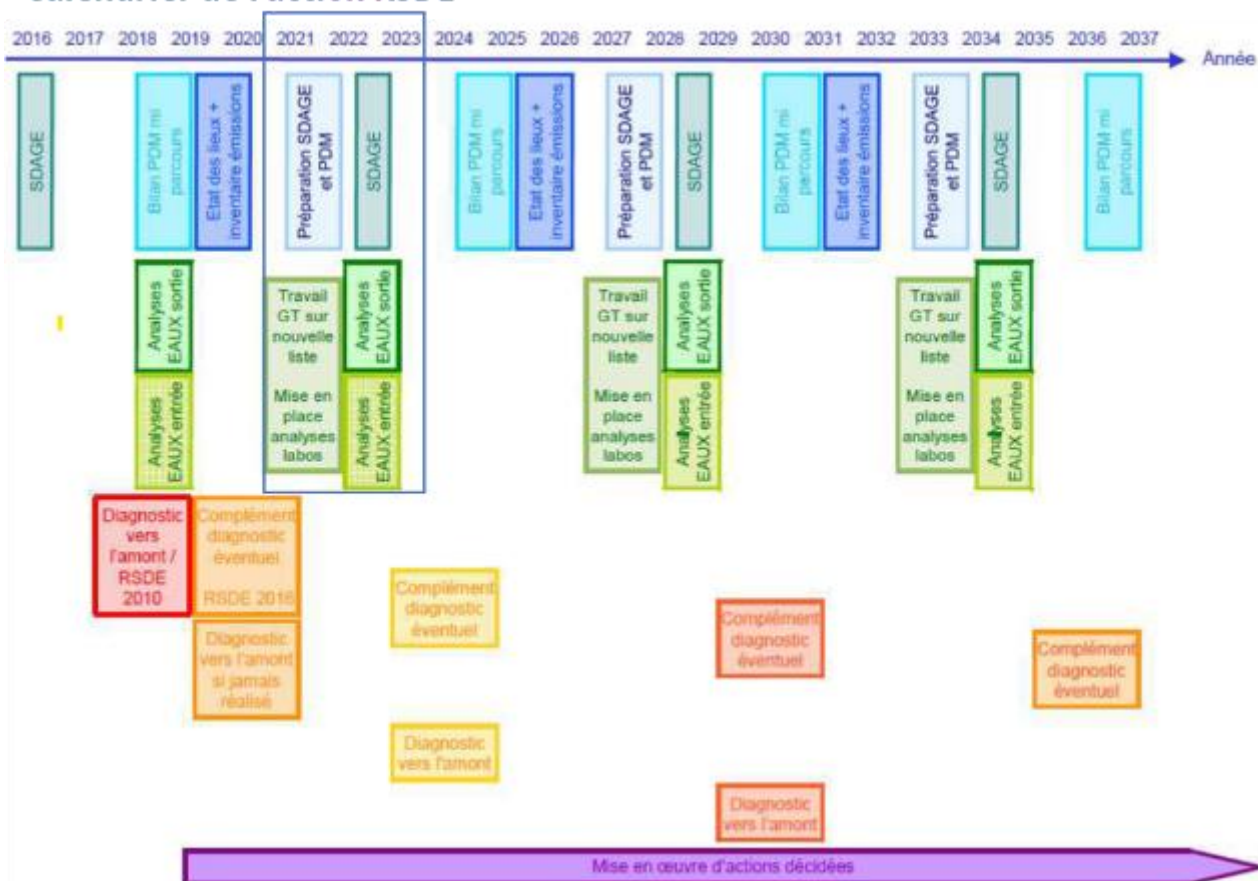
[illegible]

2016 2017 2018 2019 2020 2021 2022 2023 2024 2025 2026 2027 2028 2029 2030 2031 2032 2033 2034 2035 2036 2037 Année

SDAGE

Bilan PDM mi parcours

Etat des lieux + inventaire émissions

Préparation SDAGE et PDM

SDAGE

Bilan PDM mi parcours

Etat des lieux + inventaire émissions

Préparation SDAGE et PDM

SDAGE

Bilan PDM mi parcours

Etat des lieux + inventaire émissions

Préparation SDAGE et PDM

SDAGE

Bilan PDM mi parcours

Analyses EAUX sortie

Analyses EAUX entrée

Travail GT sur nouvelle liste

Mise en place analyses labos

Analyses EAUX sortie

Analyses EAUX entrée

Travail GT sur nouvelle liste

Mise en place analyses labos

Analyses EAUX sortie

Analyses EAUX entrée

Travail GT sur nouvelle liste

Mise en place analyses labos

Analyses EAUX sortie

Analyses EAUX entrée

Diagnostic vers l'amont / RSDE 2010

Complément diagnostic éventuel RSDE 2016

Diagnostic vers l'amont si jamais réalisé

Complément diagnostic éventuel

Diagnostic vers l'amont

Complément diagnostic éventuel

Diagnostic vers l'amont

Complément diagnostic éventuel

Mise en œuvre d'actions décidées